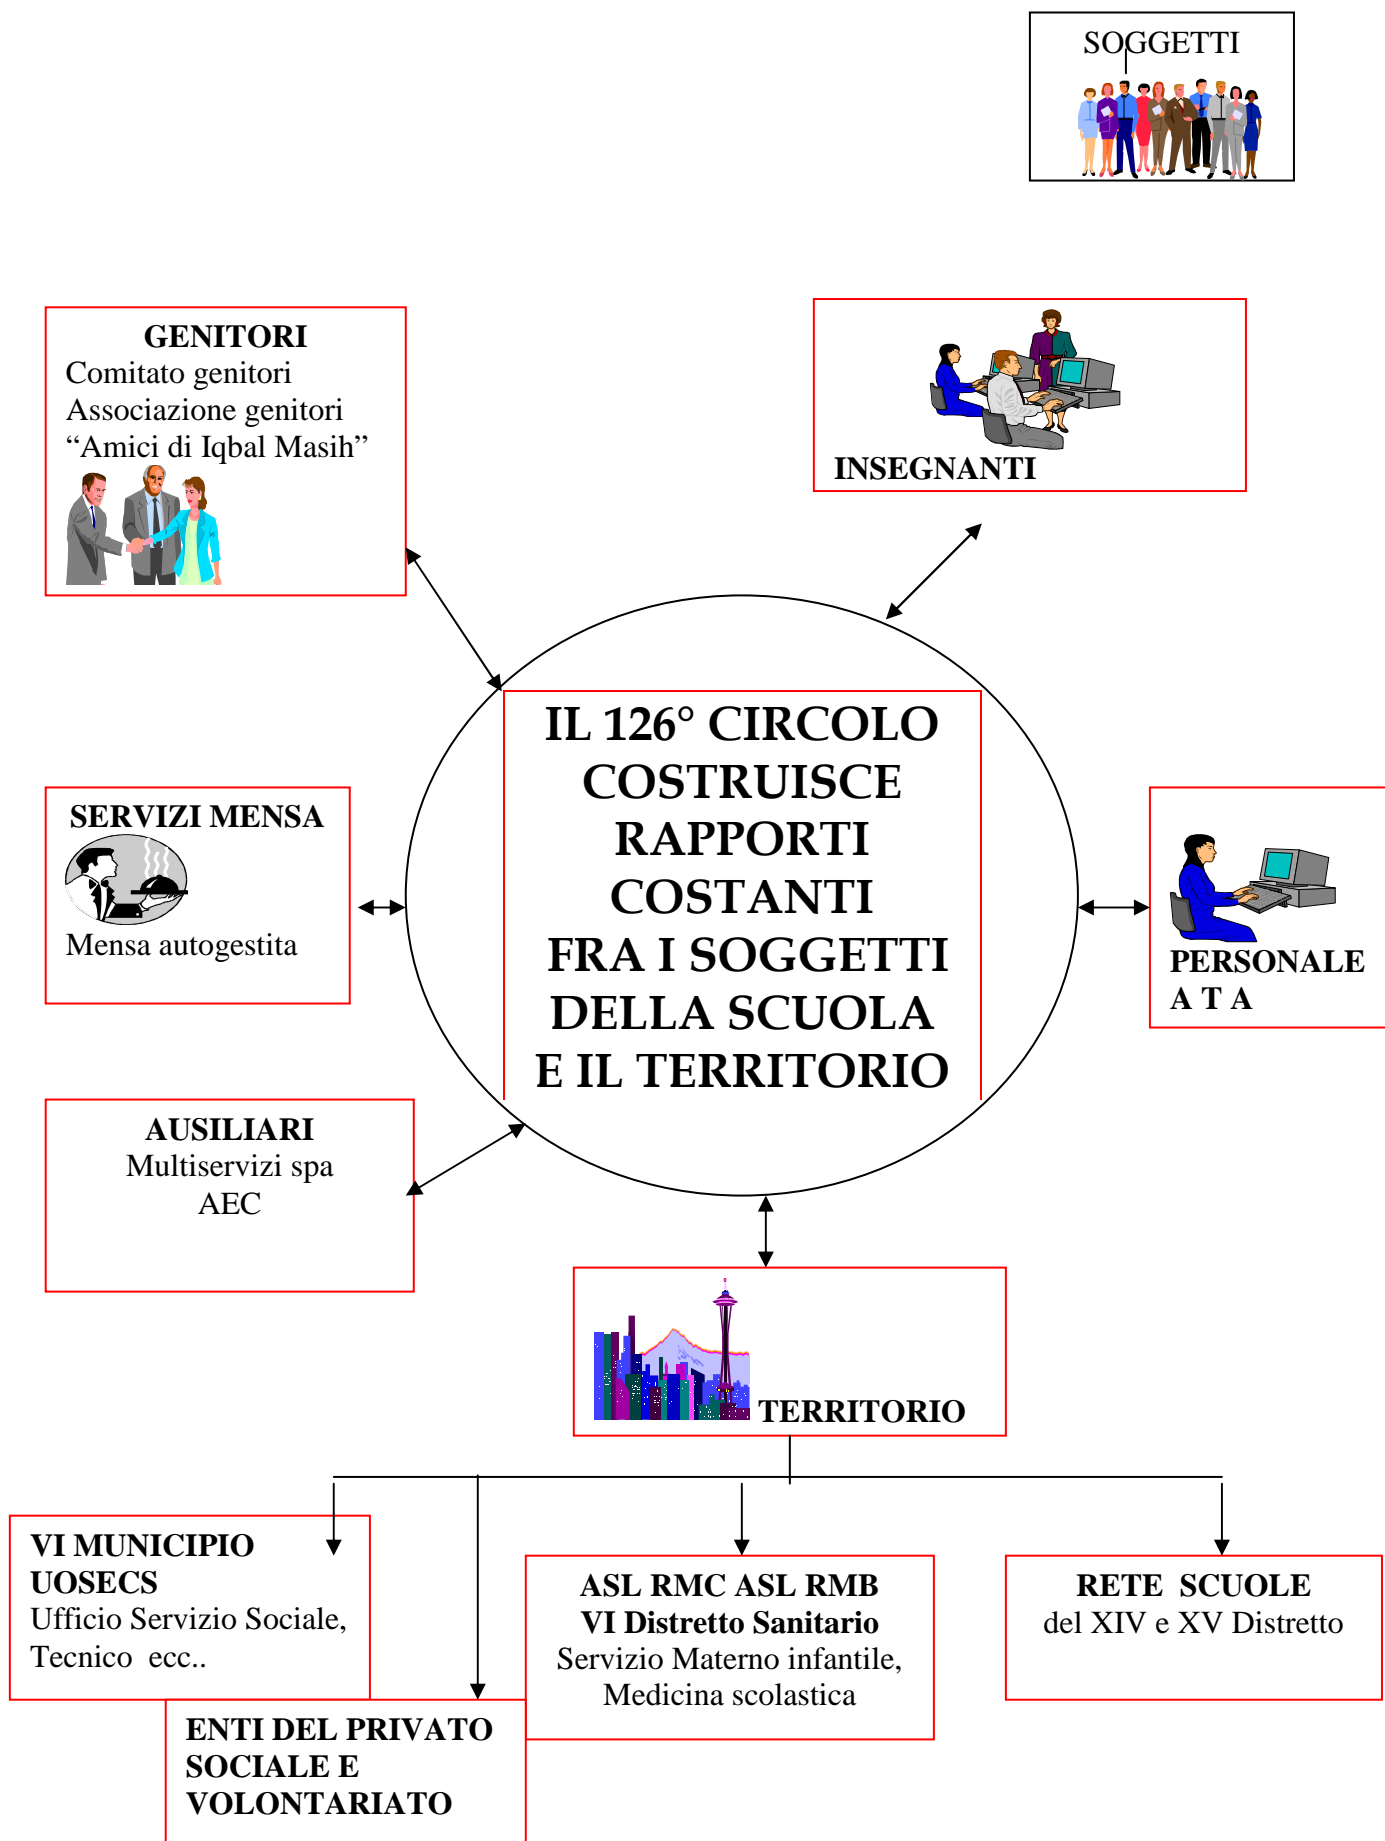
SOGGETTI

GENITORI
Comitato genitori
Associazione genitori
“Amici di Iqbal Masih”

INSEGNANTI

IL 126° CIRCOLO COSTRUISCE RAPPORTI COSTANTI FRA I SOGGETTI DELLA SCUOLA E IL TERRITORIO

SERVIZI MENSA
Mensa autogestita

PERSONALE
A T A

AUSILIARI
Multiservizi spa
AEC

TERRITORIO

VI MUNICIPIO
UOSECS
Ufficio Servizio Sociale, Tecnico ecc..

ASL RMC ASL RMB
VI Distretto Sanitario
Servizio Materno infantile, Medicina scolastica

RETE SCUOLE
del XIV e XV Distretto

ENTI DEL PRIVATO SOCIALE E VOLONTARIATO